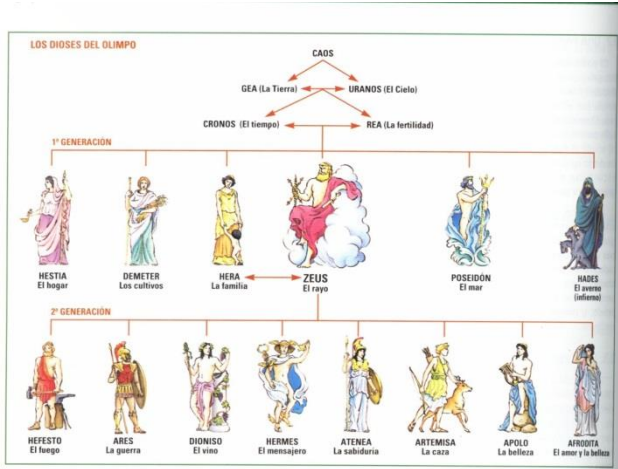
LOS DIOSES DEL OLIMPO

CAOS

GEA (La Tierra)

URANOS (El Cielo)

CRONOS (El tiempo)

REA (La fertilidad)

1ª GENERACIÓN

HESTIA
El hogar

DEMETER
Los cultivos

HERA
La familia

ZEUS
El rayo

POSEIDÓN
El mar

HADES
El averno (infierno)

2ª GENERACIÓN

HEFESTO
El fuego

ARES
La guerra

DIONISO
El vino

HERMES
El mensajero

ATENEA
La sabiduría

ARTEMISA
La caza

APOLO
La belleza

AFRODITA
El amor y la belleza